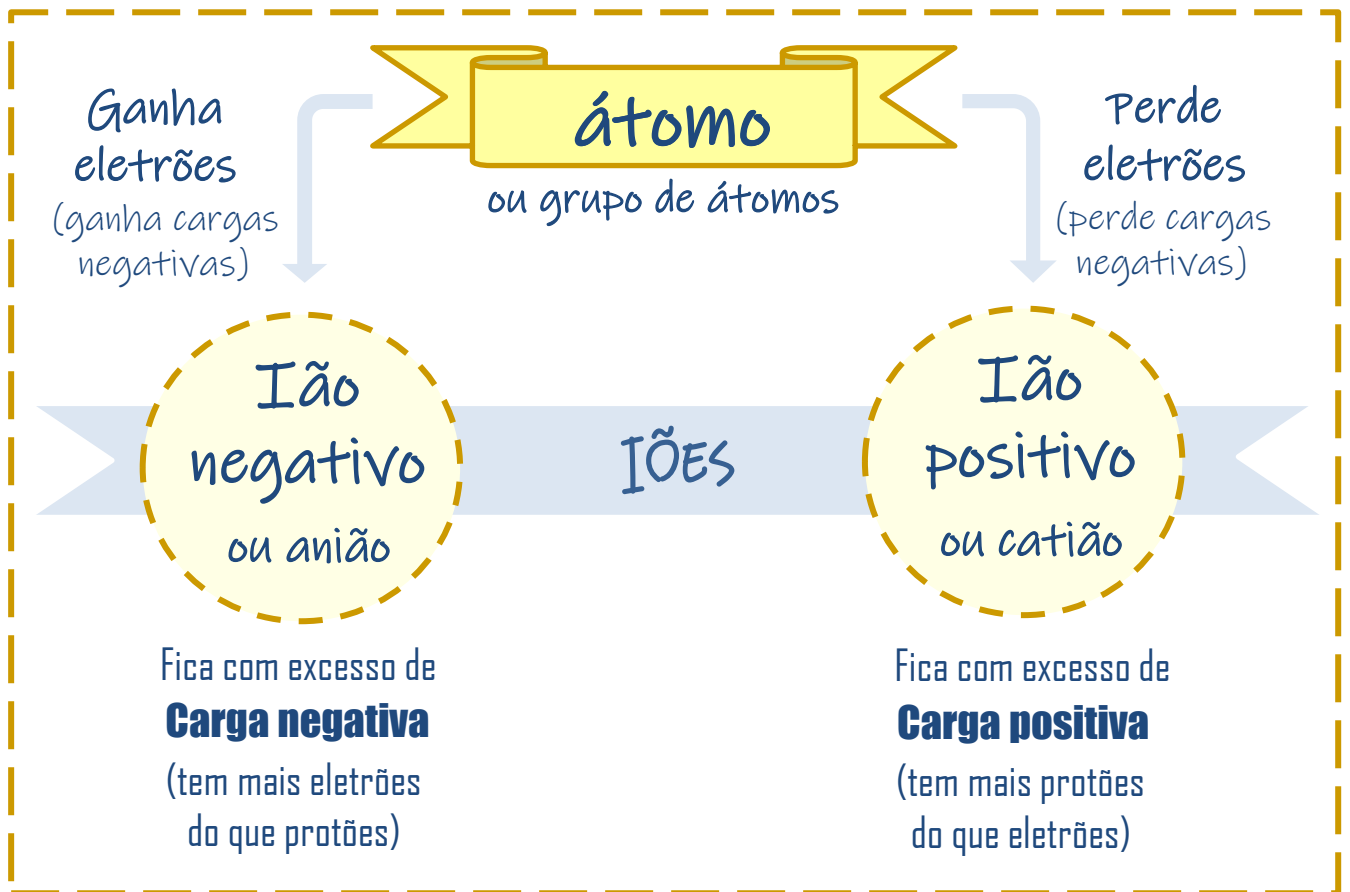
átomo
ou grupo de átomos

Ganha eletrões
(ganha cargas negativas)

Perde eletrões
(perde cargas negativas)

Ião negativo
ou anião

IÕES

Ião positivo
ou catião

Fica com excesso de
Carga negativa
(tem mais eletrões do que protões)

Fica com excesso de
Carga positiva
(tem mais protões do que eletrões)